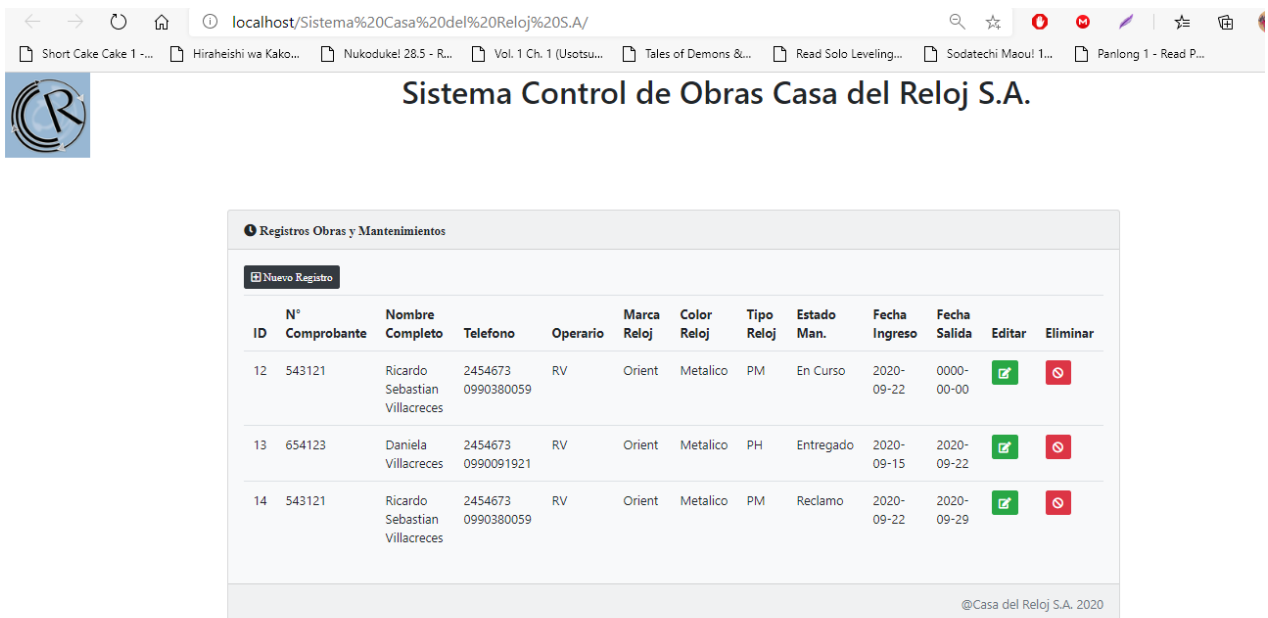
localhost/Sistema%20Casa%20del%20Reloj%20S.A/

Short Cake Cake 1 -... Hiraheishi wa Kako... Nukoduke! 28.5 - R... Vol. 1 Ch. 1 (Usotsu... Tales of Demons &... Read Solo Leveling... Sodatechi Maou! 1... Panlong 1 - Read P...

CR

Sistema Control de Obras Casa del Reloj S.A.

Registros Obras y Mantenimientos

Nuevo Registro

| ID | N° Comprobante | Nombre Completo | Telefono | Operario | Marca Reloj | Color Reloj | Tipo Reloj | Estado Man. | Fecha Ingreso | Fecha Salida | Editar | Eliminar |
|---|---|---|---|---|---|---|---|---|---|---|---|---|
| 12 | 543121 | Ricardo Sebastian Villacreces | 2454673 0990380059 | RV | Orient | Metalico | PM | En Curso | 2020-09-22 | 0000-00-00 | | |
| 13 | 654123 | Daniela Villacreces | 2454673 0990091921 | RV | Orient | Metalico | PH | Entregado | 2020-09-15 | 2020-09-22 | | |
| 14 | 543121 | Ricardo Sebastian Villacreces | 2454673 0990380059 | RV | Orient | Metalico | PM | Reclamo | 2020-09-22 | 2020-09-29 | | |

@Casa del Reloj S.A. 2020